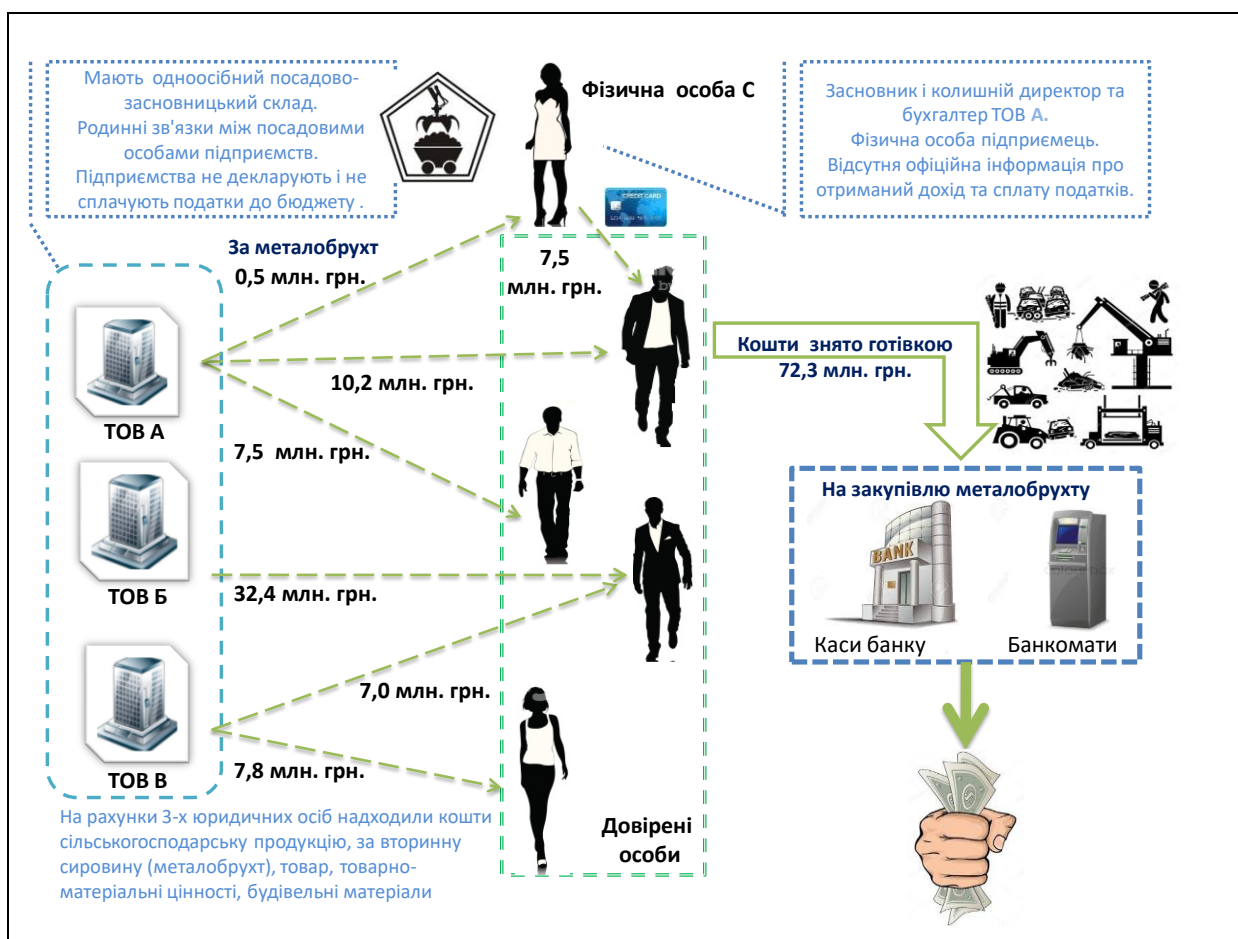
Мають одноосібний посадово-засновницький склад.
Родинні зв'язки між посадовими особами підприємств.
Підприємства не декларують і не сплачують податки до бюджету .

Фізична особа С

Засновник і колишній директор та бухгалтер ТОВ А.
Фізична особа підприємець.
Відсутня офіційна інформація про отриманий дохід та сплату податків.

CREDIT CARD

За металобрухт
0,5 млн. грн.

7,5 млн. грн.

10,2 млн. грн.

7,5 млн. грн.

Кошти знято готівкою
72,3 млн. грн.

ТОВ А

ТОВ Б

ТОВ В

32,4 млн. грн.

7,0 млн. грн.

7,8 млн. грн.

На закупівлю металобрухту

BANK

Каси банку

Банкомати

Довірені особи

На рахунки 3-х юридичних осіб надходили кошти сільськогосподарську продукцію, за вторинну сировину (металобрухт), товар, товарно-матеріальні цінності, будівельні матеріали